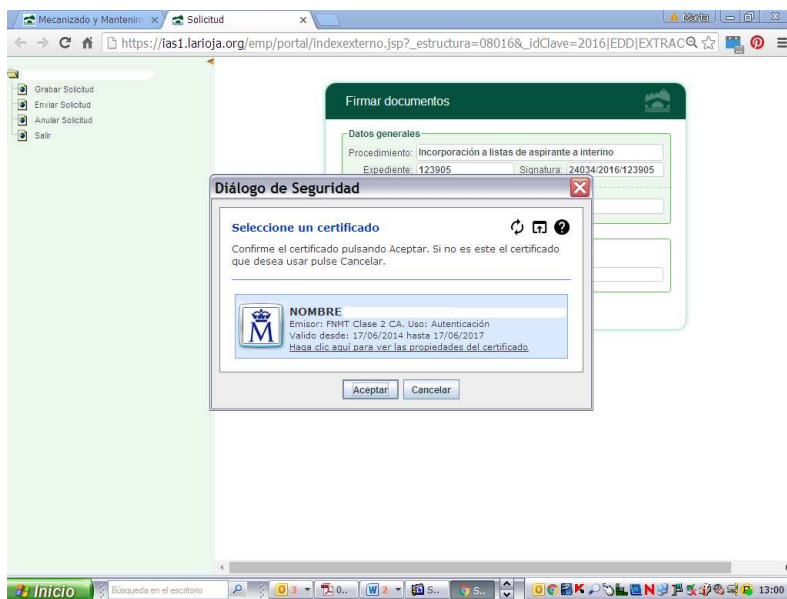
Mecanizado y Mantenim ×
Solicitud ×
Marta
https://ias1.larioja.org/emp/portal/indexexterno.jsp?_estructura=08016&_idClave=2016|EDD|EXTRAC

Grabar Solicitud
Enviar Solicitud
Anular Solicitud
Salir

Firmar documentos

Datos generales
Procedimiento: Incorporación a listas de aspirante a interino
Expediente: 123905
Signatura: 24034/2016/123905

Diálogo de Seguridad

Seleccione un certificado

Confirme el certificado pulsando Aceptar. Si no es este el certificado que desea usar pulse Cancelar.

NOMBRE
Emisor: FNMT Clase 2 CA. Uso: Autenticación
Valido desde: 17/06/2014 hasta 17/06/2017
Haga clic aquí para ver las propiedades del certificado

Aceptar
Cancelar

Inicio
Búsqueda en el escritorio
3
0..
2
S..
S..
13:00